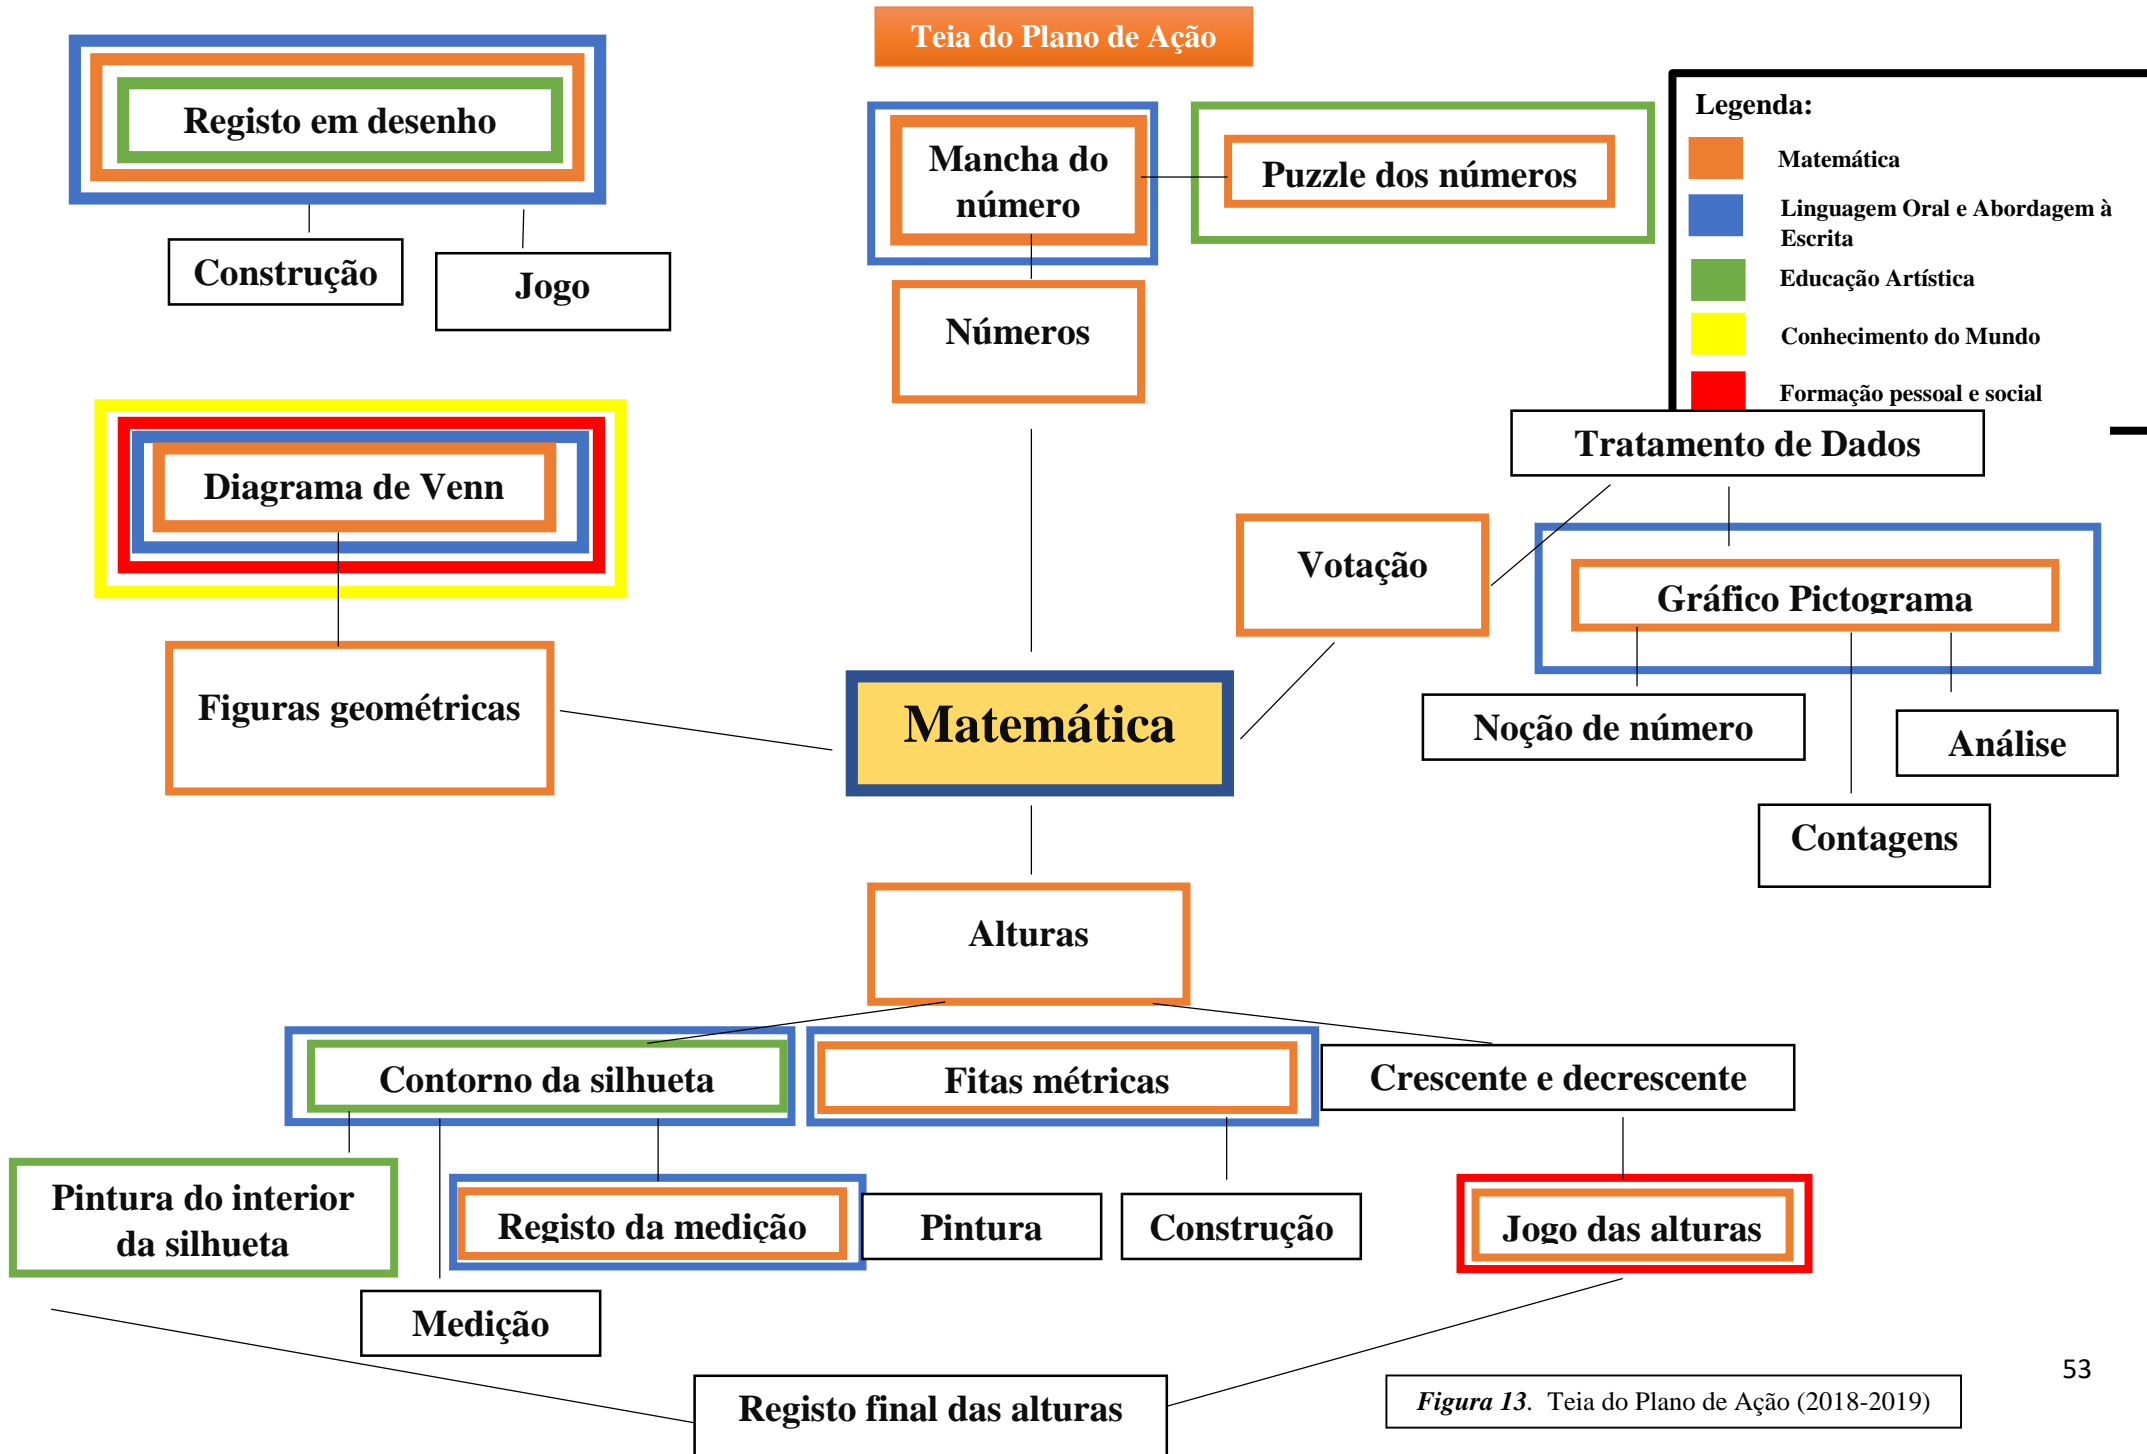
Teia do Plano de Ação

Registo em desenho

Construção

Jogo

Mancha do número

Puzzle dos números

Números

Legenda:
Matemática
Linguagem Oral e Abordagem à Escrita
Educação Artística
Conhecimento do Mundo
Formação pessoal e social

Diagrama de Venn

Figuras geométricas

Tratamento de Dados

Votação

Gráfico Pictograma

Matemática

Noção de número

Análise

Contagens

Alturas

Contorno da silhueta

Fitas métricas

Crescente e decrescente

Pintura do interior da silhueta

Registo da medição

Pintura

Construção

Jogo das alturas

Medição

Registo final das alturas

53

*Figura 13*. Teia do Plano de Ação (2018-2019)